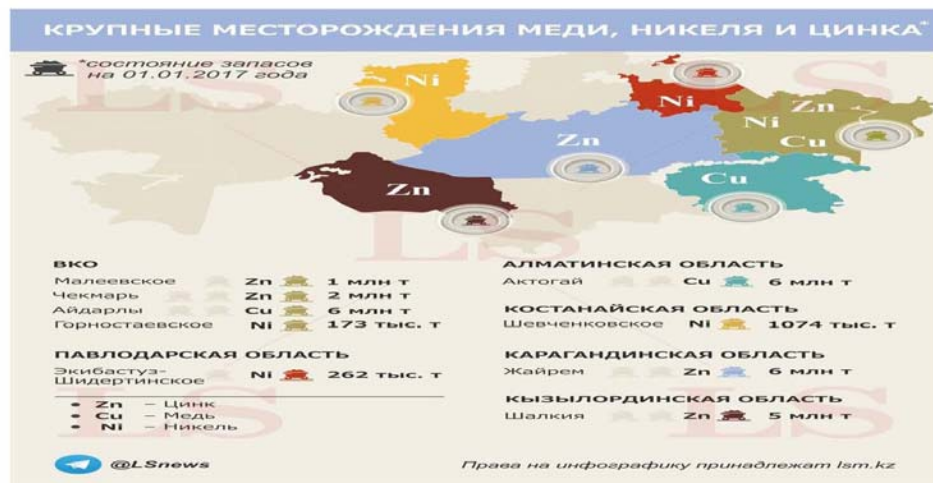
КРУПНЫЕ МЕСТОРОЖДЕНИЯ МЕДИ, НИКЕЛЯ И ЦИНКА*

*состояние запасов на 01.01.2017 года

Ni

Ni

Zn

Ni

Zn

Cu

Zn

Cu

ВКО
Малеевское Zn 1 млн т
Чекмарь Zn 2 млн т
Айдарлы Cu 6 млн т
Горностаевское Ni 173 тыс. т

ПАВЛОДАРСКАЯ ОБЛАСТЬ
Экибастуз-Шидертинское Ni 262 тыс. т

• Zn – Цинк
• Cu – Медь
• Ni – Никель

АЛМАТИНСКАЯ ОБЛАСТЬ
Актогай Cu 6 млн т

КОСТАНАЙСКАЯ ОБЛАСТЬ
Шевченковское Ni 1074 тыс. т

КАРАГАНДИНСКАЯ ОБЛАСТЬ
Жайрем Zn 6 млн т

КЫЗЫЛОРДИНСКАЯ ОБЛАСТЬ
Шалкия Zn 5 млн т

@LSnews

Права на инфографику принадлежат lsm.kz